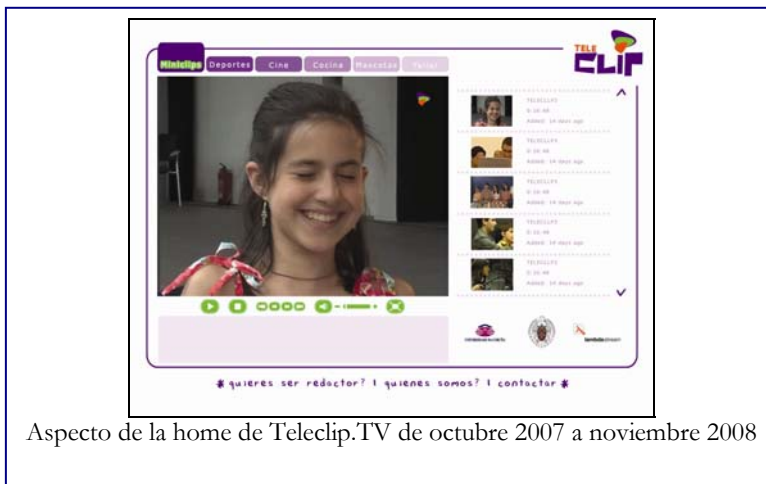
Miniclips Deportes Cine Cocina Mascotas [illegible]

TELE CLIP

TELECLIPS
0:16:40
Added: 14 days ago

TELECLIPS
0:16:40
Added: 14 days ago

TELECLIPS
0:16:40
Added: 14 days ago

TELECLIPS
0:11:40
Added: 14 days ago

TELECLIPS
0:16:40
Added: 14 days ago

* quieres ser redactor? | quienes somos? | contactar *

Aspecto de la home de Teleclip.TV de octubre 2007 a noviembre 2008